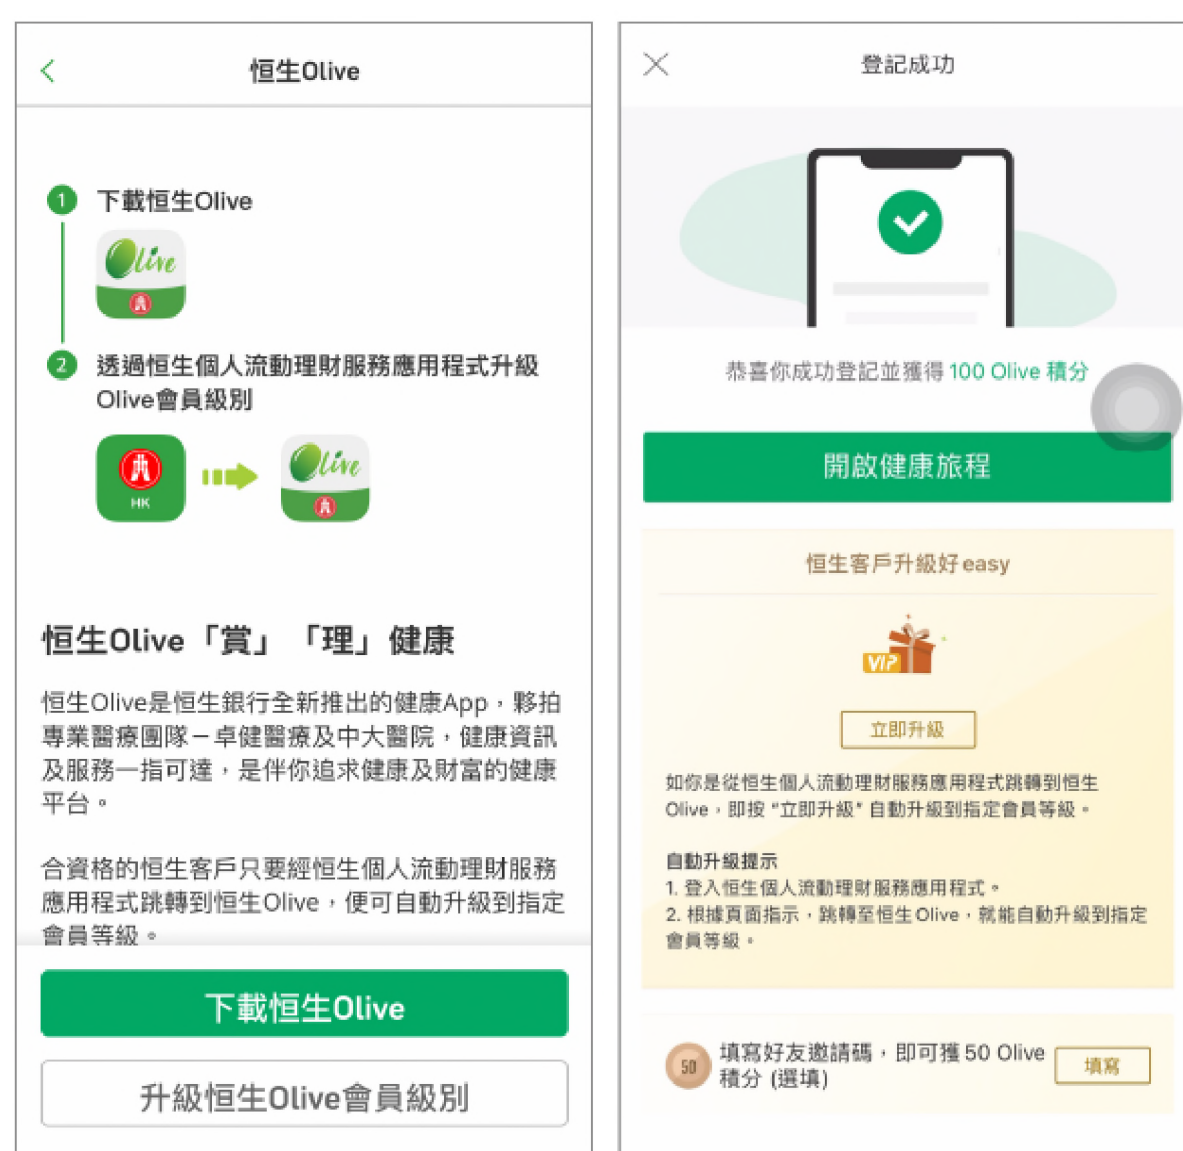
恒生Olive

1 下載恒生Olive

Olive

2 透過恒生個人流動理財服務應用程式升級Olive會員級別

HK

Olive

恒生Olive「賞」「理」健康

恒生Olive是恒生銀行全新推出的健康App，夥拍專業醫療團隊－卓健醫療及中大醫院，健康資訊及服務一指可達，是伴你追求健康及財富的健康平台。

合資格的恒生客戶只要經恒生個人流動理財服務應用程式跳轉到恒生Olive，便可自動升級到指定會員等級。

下載恒生Olive

升級恒生Olive會員級別

登記成功

恭喜你成功登記並獲得 100 Olive 積分

開啟健康旅程

恒生客戶升級好easy

VIP

立即升級

如你是從恒生個人流動理財服務應用程式跳轉到恒生Olive，即按"立即升級"自動升級到指定會員等級。

自動升級提示
1. 登入恒生個人流動理財服務應用程式。
2. 根據頁面指示，跳轉至恒生Olive，就能自動升級到指定會員等級。

50 填寫好友邀請碼，即可獲 50 Olive 積分 (選填)

填寫